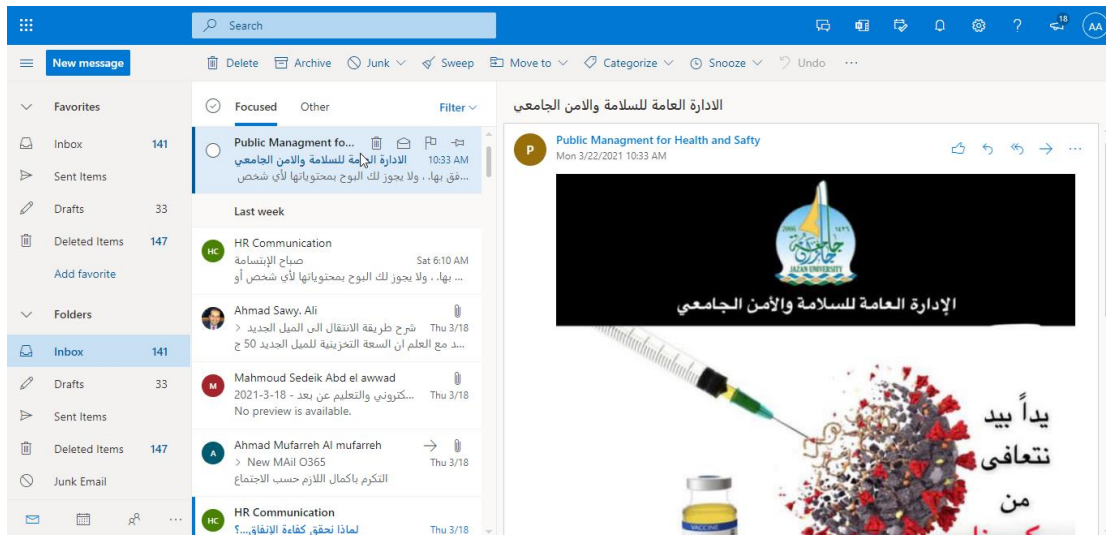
Search

18

AA

New message

Delete Archive Junk Sweep Move to Categorize Snooze Undo ···

Favorites

Inbox 141

Sent Items

Drafts 33

Deleted Items 147

Add favorite

Folders

Inbox 141

Drafts 33

Sent Items

Deleted Items 147

Junk Email

Focused Other Filter

Public Managment fo...
الادارة العامة للسلامة والامن الجامعي 10:33 AM
...فق بها، ، ولا يجوز لك البوح بمحتوياتها لأي شخص

Last week

HC HR Communication
صباح الإبتسامة Sat 6:10 AM
... بها، ، ولا يجوز لك البوح بمحتوياتها لأي شخص أو

Ahmad Sawy. Ali
شرح طريقة الانتقال الى الميل الجديد > Thu 3/18
...د مع العلم ان السعة التخزينية للميل الجديد 50 ج

M Mahmoud Sedeik Abd el awwad
2021-3-18 - كتروني والتعليم عن بعد... Thu 3/18
No preview is available.

A Ahmad Mufarreh Al mufarreh
> New MAil O365 Thu 3/18
التكرم باكمال اللازم حسب الاجتماع

HC HR Communication
لماذا نحقق كفاءة الإنفاق...؟ Thu 3/18

الادارة العامة للسلامة والامن الجامعي

P Public Managment for Health and Safty
Mon 3/22/2021 10:33 AM

جامعة جازان
JAZAN UNIVERSITY
2006 1426

الإدارة العامة للسلامة والأمن الجامعي

يداً بيد
نتعافى
من

VACCINE